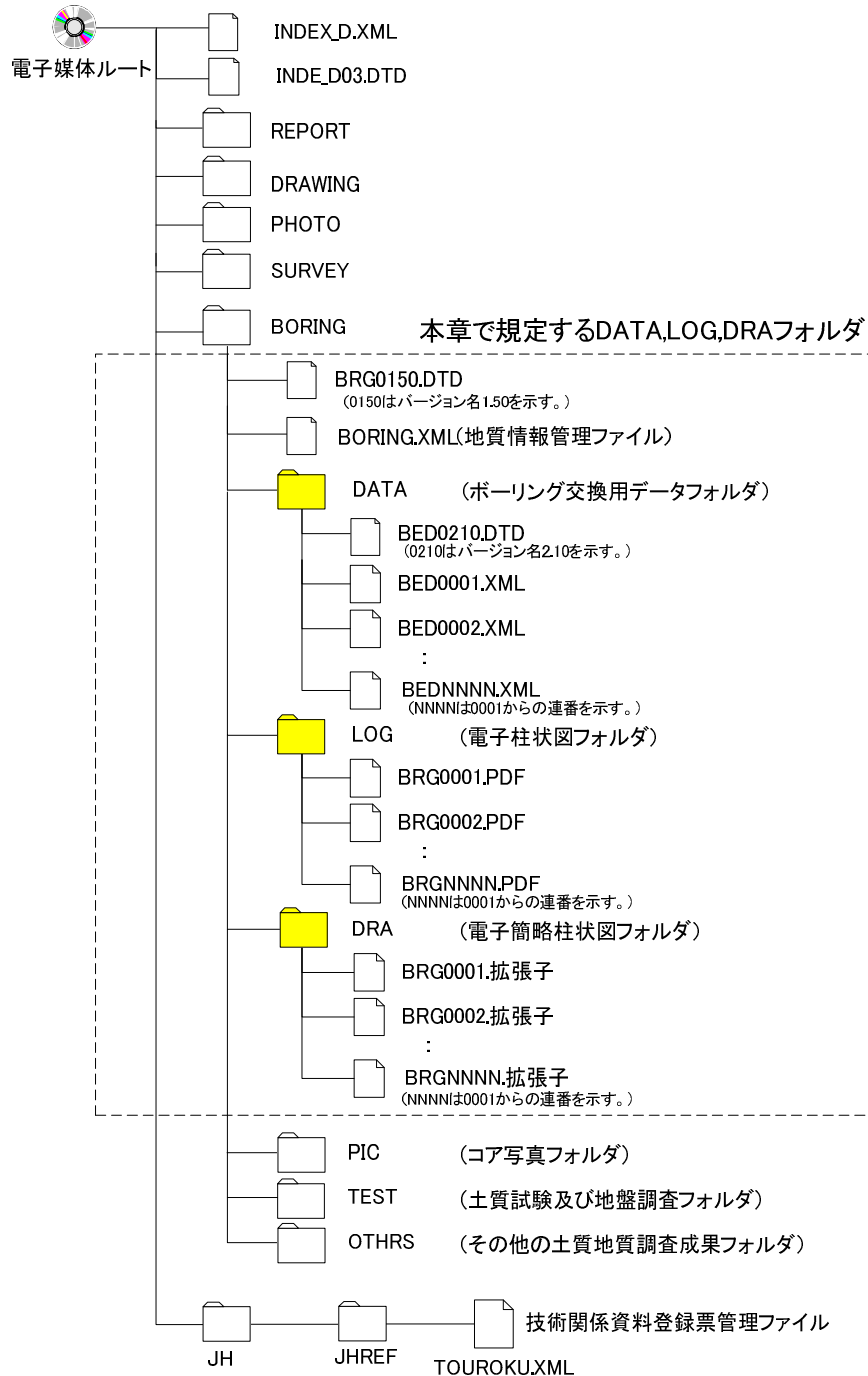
電子媒体ルート

INDEX_D.XML

INDE_D03.DTD

REPORT

DRAWING

PHOTO

SURVEY

BORING

本章で規定するDATA,LOG,DRAフォルダ

BRG0150.DTD
(0150はバージョン名1.50を示す。)

BORING.XML(地質情報管理ファイル)

DATA (ボーリング交換用データフォルダ)

BED0210.DTD
(0210はバージョン名2.10を示す。)

BED0001.XML

BED0002.XML

:

BEDNNNN.XML
(NNNNは0001からの連番を示す。)

LOG (電子柱状図フォルダ)

BRG0001.PDF

BRG0002.PDF

:

BRGNNNN.PDF
(NNNNは0001からの連番を示す。)

DRA (電子簡略柱状図フォルダ)

BRG0001.拡張子

BRG0002.拡張子

:

BRGNNNN.拡張子
(NNNNは0001からの連番を示す。)

PIC (コア写真フォルダ)

TEST (土質試験及び地盤調査フォルダ)

OTHRS (その他の土質地質調査成果フォルダ)

JH

JHREF

TOUROKU.XML

技術関係資料登録票管理ファイル